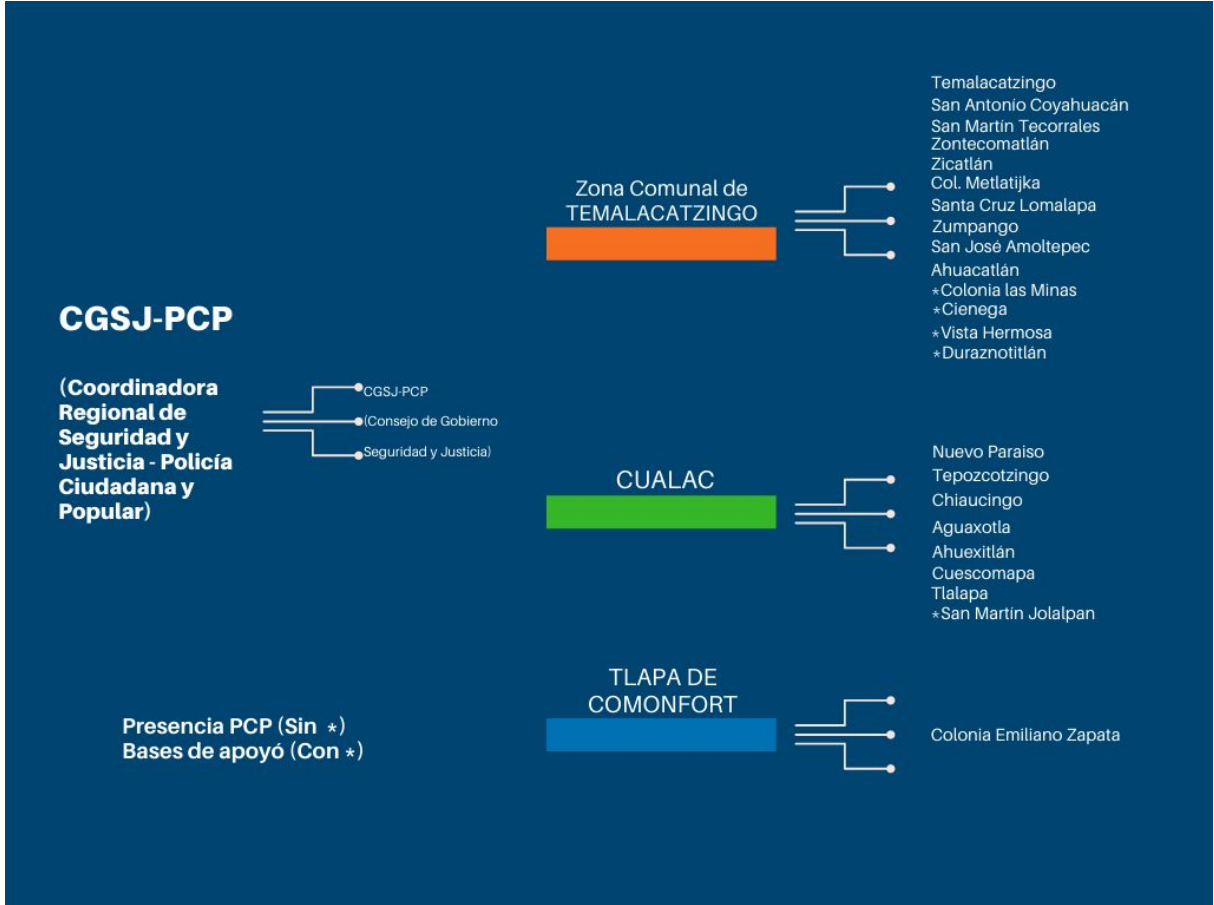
CGSJ-PCP

(Coordinadora Regional de Seguridad y Justicia - Policía Ciudadana y Popular)

CGSJ-PCP
(Consejo de Gobierno
Seguridad y Justicia)

Zona Comunal de TEMALACATZINGO

Temalacatzingo
San Antonio Coyahuacán
San Martín Tecorrales
Zontecomatlán
Zicatlán
Col. Metlatijka
Santa Cruz Lomalapa
Zumpango
San José Amoltepec
Ahuacatlán
*Colonia las Minas
*Cienega
*Vista Hermosa
*Duraznotitlán

CUALAC

Nuevo Paraiso
Tepozcotzingo
Chiaucingo
Aguaxotla
Ahuexitlán
Cuescomapa
Tlalapa
*San Martín Jolalpan

TLAPA DE COMONFORT

Colonia Emiliano Zapata

Presencia PCP (Sin *)
Bases de apoyó (Con *)